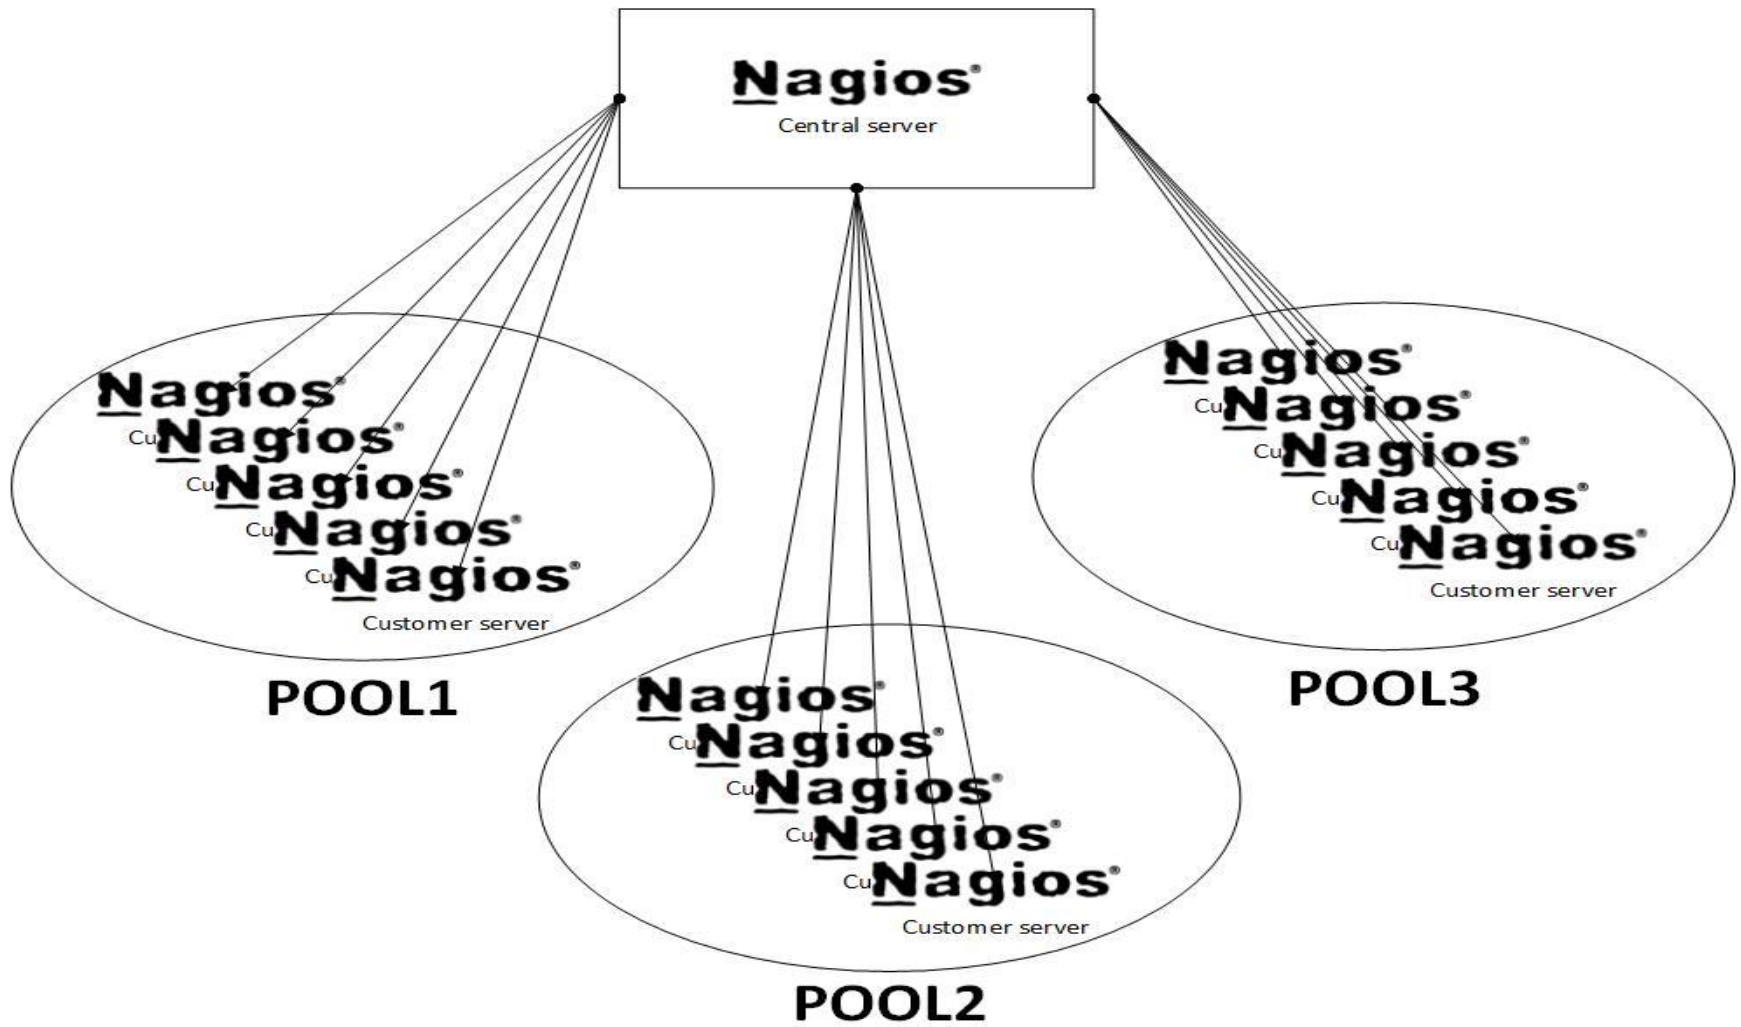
Nagios®
Central server

Nagios®
Cu Nagios®
Cu Nagios®
Cu Nagios®
Cu Nagios®
Customer server

POOL1

Nagios®
Cu Nagios®
Cu Nagios®
Cu Nagios®
Cu Nagios®
Customer server

POOL2

Nagios®
Cu Nagios®
Cu Nagios®
Cu Nagios®
Cu Nagios®
Customer server

POOL3